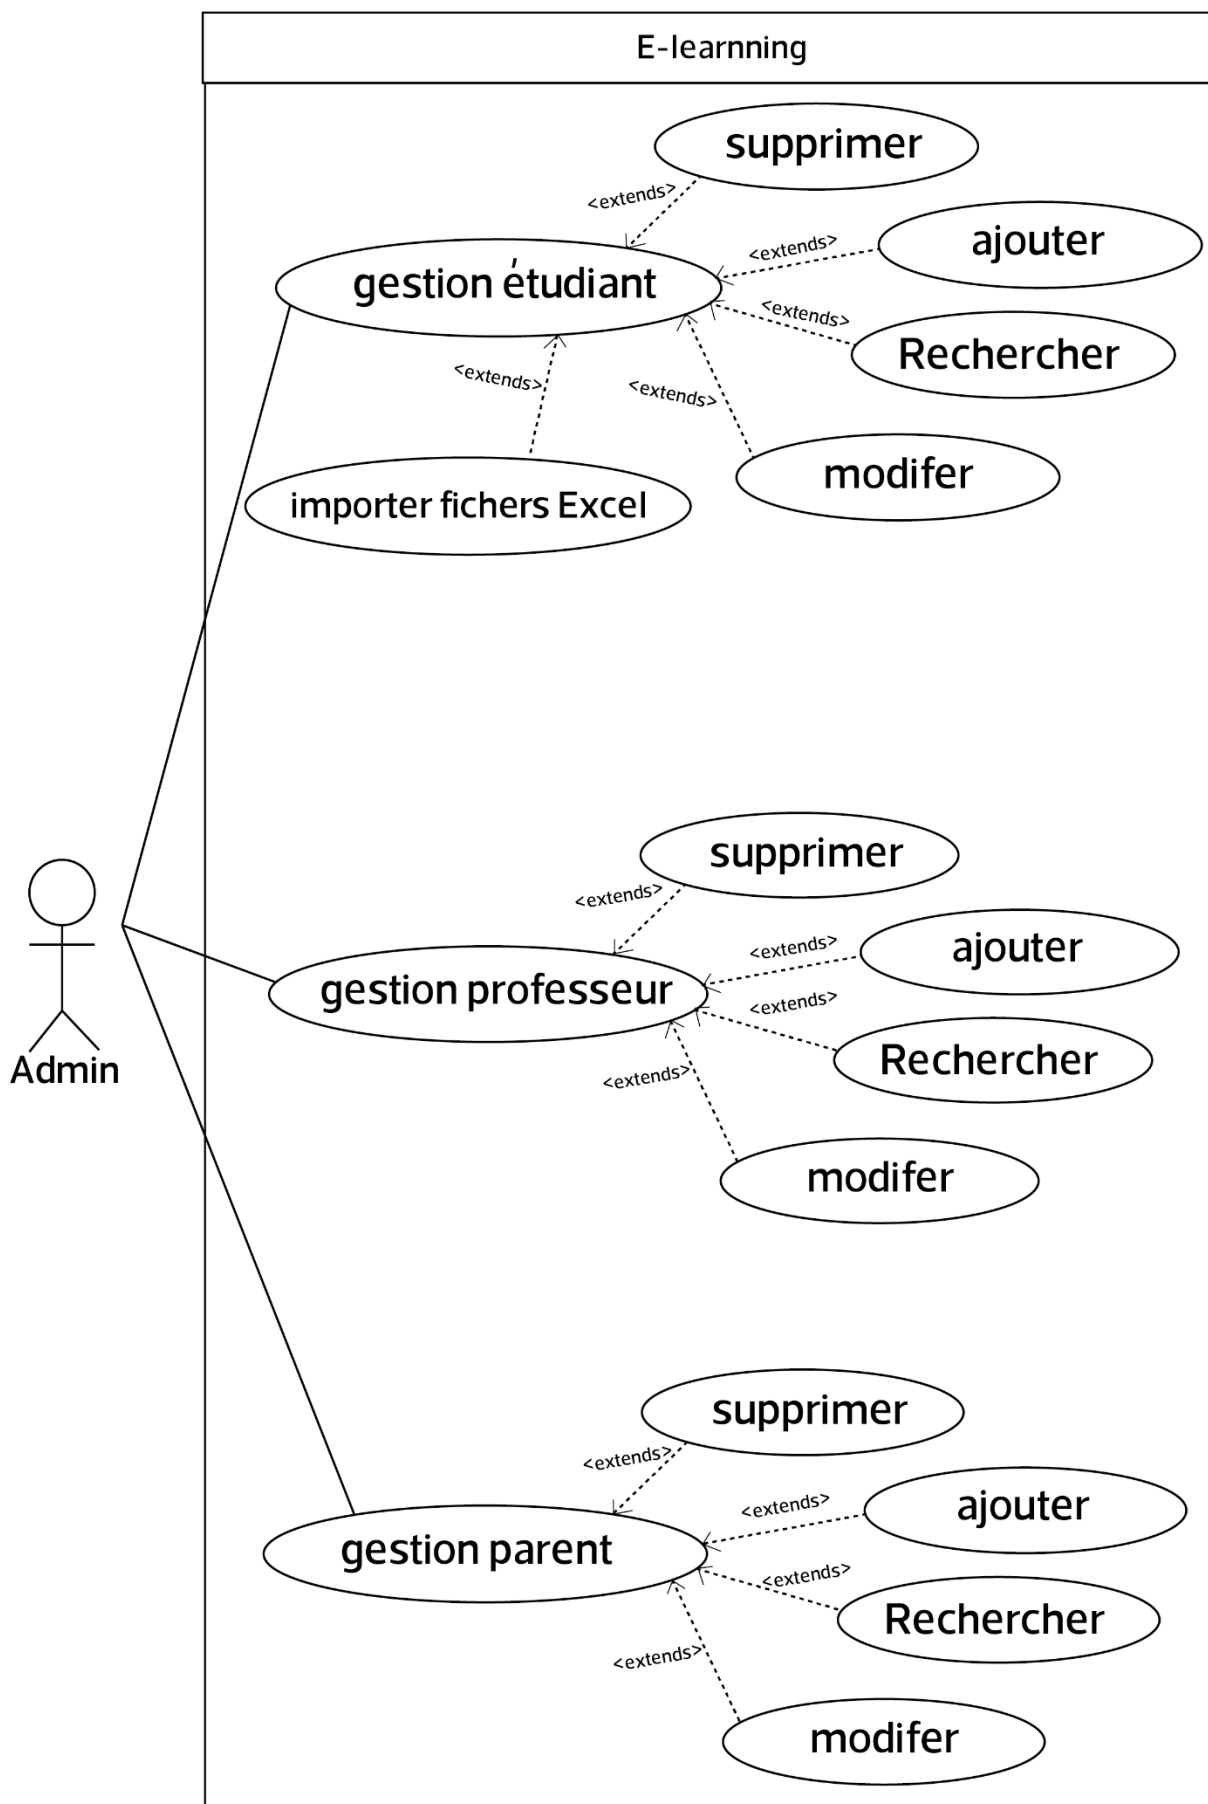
E-learnning

supprimer
<extends>
ajouter
<extends>
gestion étudiant
<extends>
Rechercher
<extends>
<extends>
modifer
importer fichers Excel

supprimer
<extends>
ajouter
<extends>
gestion professeur
<extends>
Rechercher
<extends>
modifer

Admin

supprimer
<extends>
ajouter
<extends>
gestion parent
<extends>
Rechercher
<extends>
modifer